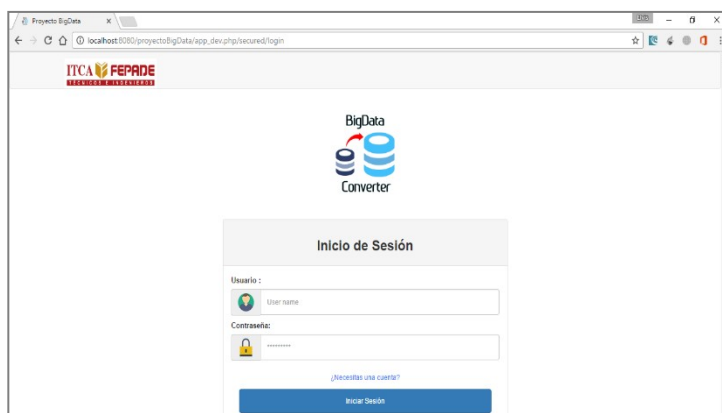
Proyecto BigData ×

localhost:8080/proyectoBigData/app_dev.php/secured/login

ITCA FEPADE
TÉCNICOS E INGENIEROS

BigData
Converter

Inicio de Sesión

Usuario :
User name

Contraseña:
.........

¿Necesitas una cuenta?

Iniciar Sesión